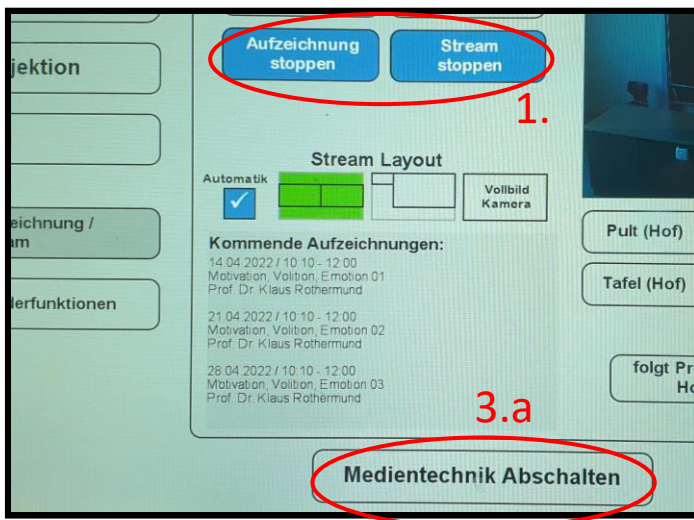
jektion

eichnung /
am

derfunktionen

Aufzeichnung stoppen

Stream stoppen

1.

Stream Layout

Automatik

Vollbild Kamera

Kommende Aufzeichnungen:

14.04.2022 / 10:10 - 12:00
Motivation, Volition, Emotion 01
Prof. Dr. Klaus Rothermund

21.04.2022 / 10:10 - 12:00
Motivation, Volition, Emotion 02
Prof. Dr. Klaus Rothermund

28.04.2022 / 10:10 - 12:00
Motivation, Volition, Emotion 03
Prof. Dr. Klaus Rothermund

Pult (Hof)

Tafel (Hof)

folgt Pr
Ho

3.a

Medientechnik Abschalten